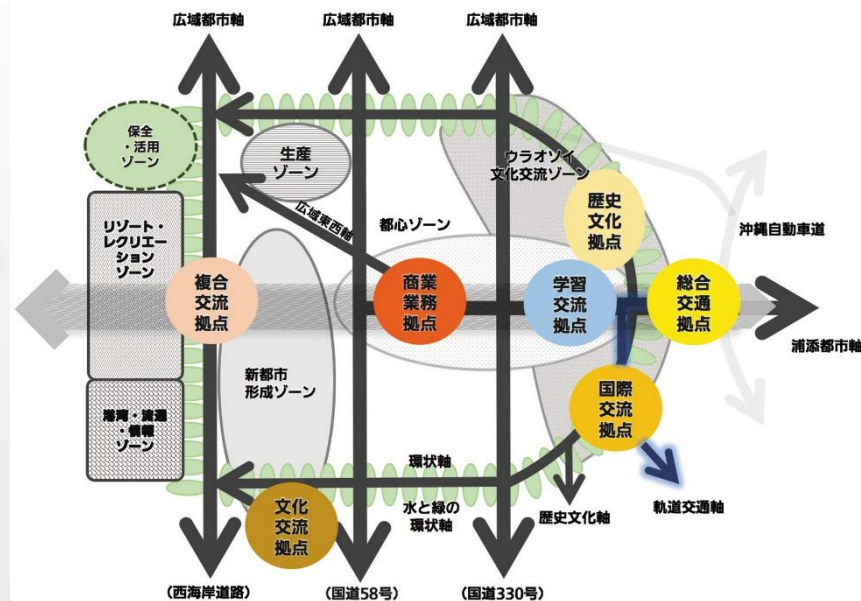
広域都市軸
広域都市軸
広域都市軸

保全・活用ゾーン

生産ゾーン

ウラオソイ文化交流ゾーン

広域東西軸

都心ゾーン

歴史文化拠点

沖縄自動車道

リゾート・レクリエーションゾーン

複合交流拠点

商業業務拠点

学習交流拠点

総合交通拠点

浦添都市軸

新都市形成ゾーン

国際交流拠点

港湾・流通・情報ゾーン

環状軸

水と緑の環状軸

文化交流拠点

歴史文化軸

軌道交通軸

(西海岸道路)
(国道58号)
(国道330号)